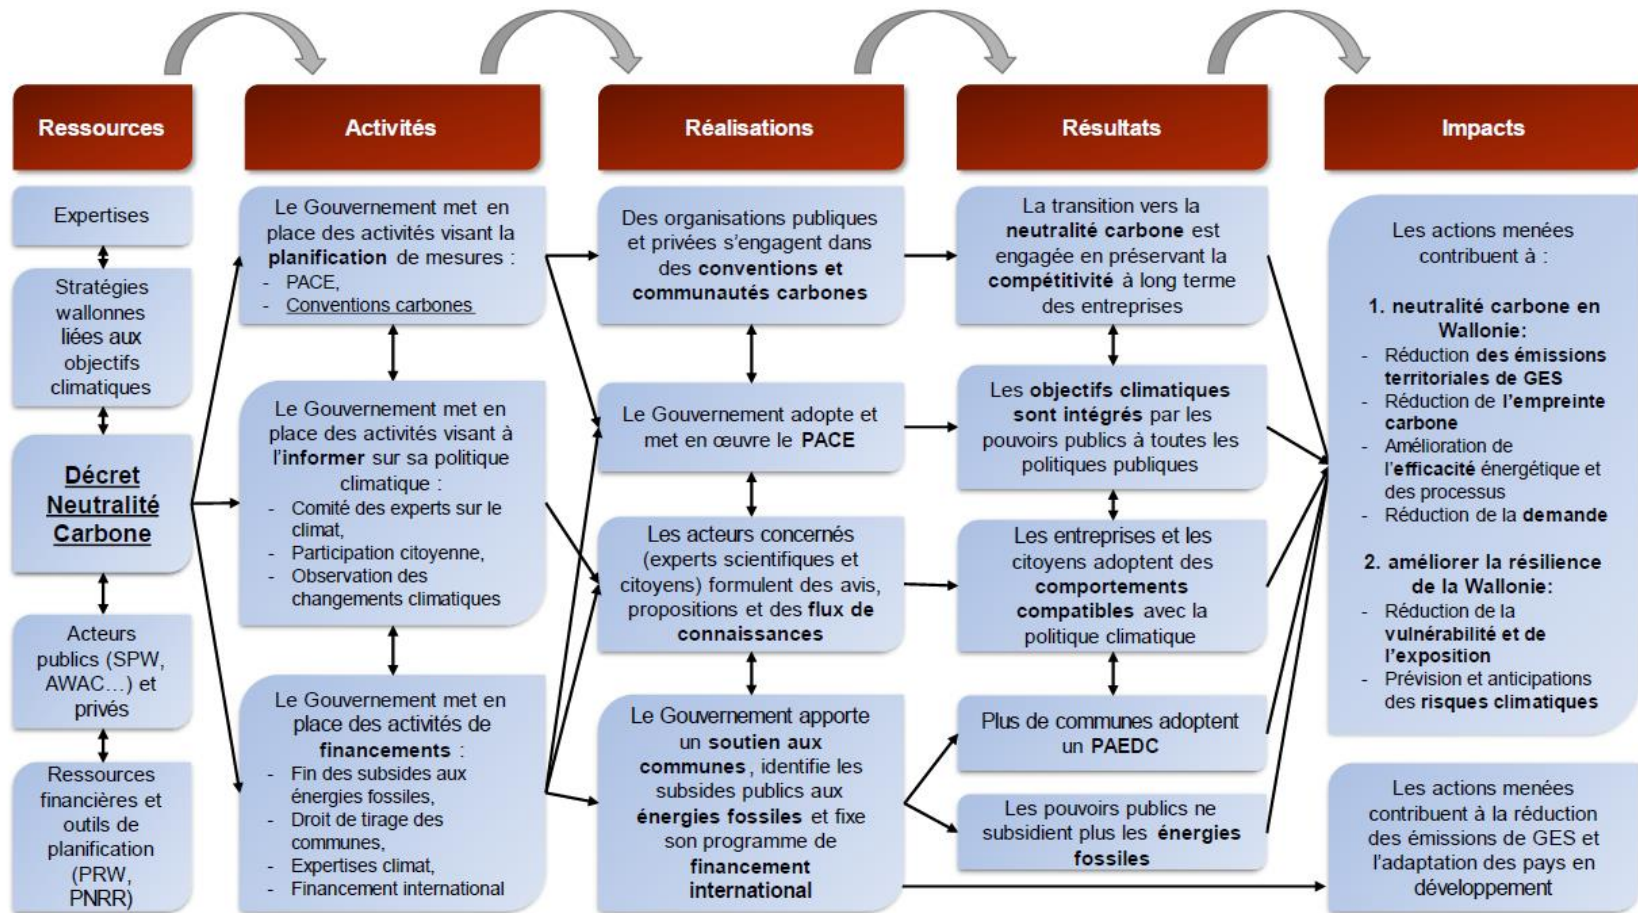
Ressources

Expertises

Stratégies wallonnes liées aux objectifs climatiques

Décret Neutralité Carbone

Acteurs publics (SPW, AWAC…) et privés

Ressources financières et outils de planification (PRW, PNRR)

Activités

Le Gouvernement met en place des activités visant la planification de mesures :
- PACE,
- Conventions carbones

Le Gouvernement met en place des activités visant à l'informer sur sa politique climatique :
- Comité des experts sur le climat,
- Participation citoyenne,
- Observation des changements climatiques

Le Gouvernement met en place des activités de financements :
- Fin des subsides aux énergies fossiles,
- Droit de tirage des communes,
- Expertises climat,
- Financement international

Réalisations

Des organisations publiques et privées s'engagent dans des conventions et communautés carbones

Le Gouvernement adopte et met en œuvre le PACE

Les acteurs concernés (experts scientifiques et citoyens) formulent des avis, propositions et des flux de connaissances

Le Gouvernement apporte un soutien aux communes, identifie les subsides publics aux énergies fossiles et fixe son programme de financement international

Résultats

La transition vers la neutralité carbone est engagée en préservant la compétitivité à long terme des entreprises

Les objectifs climatiques sont intégrés par les pouvoirs publics à toutes les politiques publiques

Les entreprises et les citoyens adoptent des comportements compatibles avec la politique climatique

Plus de communes adoptent un PAEDC

Les pouvoirs publics ne subsidient plus les énergies fossiles

Impacts

Les actions menées contribuent à :

1. neutralité carbone en Wallonie:
- Réduction des émissions territoriales de GES
- Réduction de l'empreinte carbone
- Amélioration de l'efficacité énergétique et des processus
- Réduction de la demande

2. améliorer la résilience de la Wallonie:
- Réduction de la vulnérabilité et de l'exposition
- Prévision et anticipations des risques climatiques

Les actions menées contribuent à la réduction des émissions de GES et l'adaptation des pays en développement